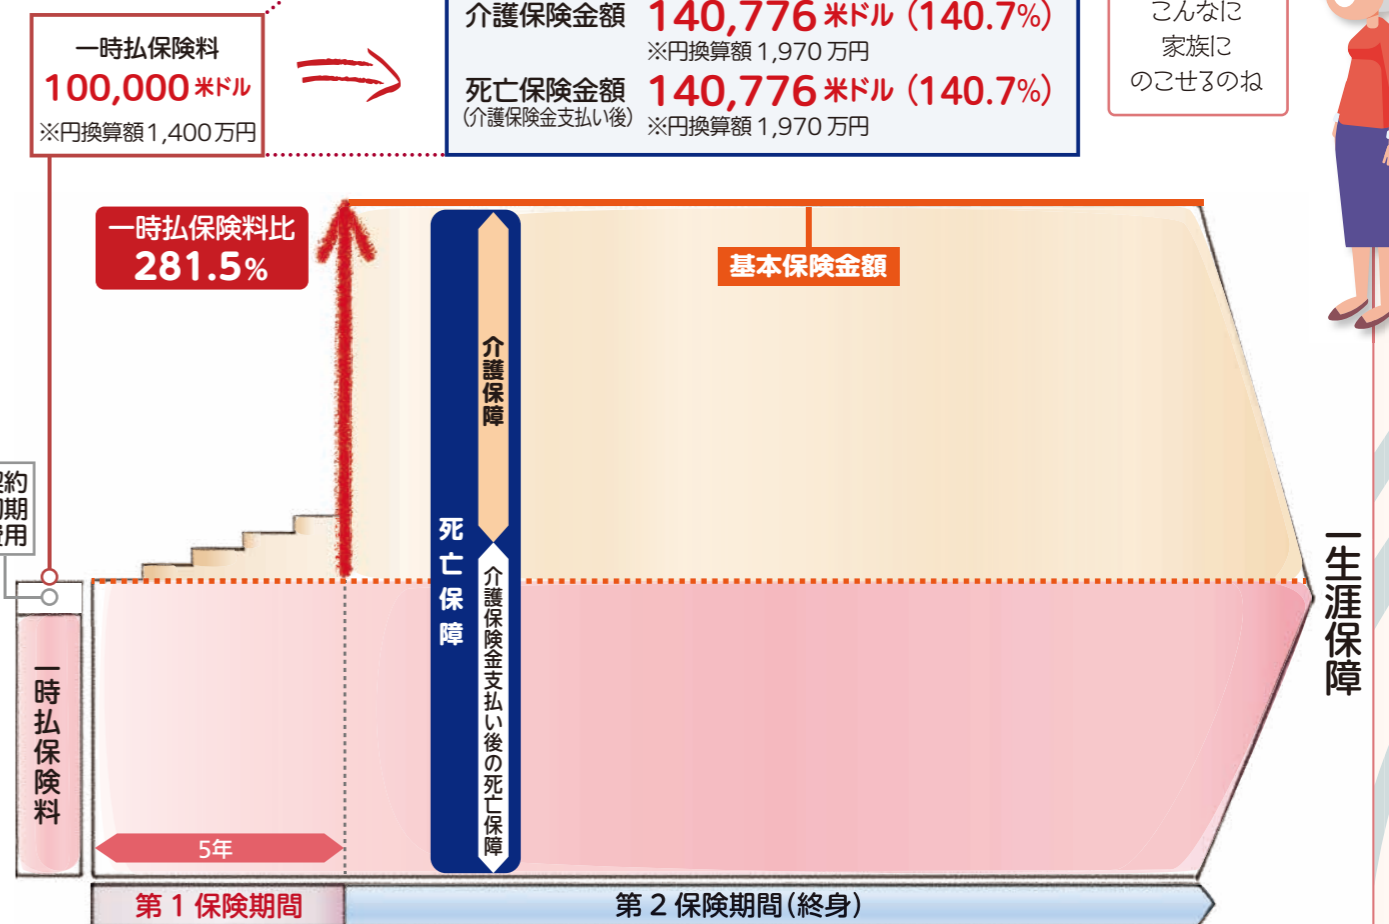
一時払保険料
100,000米ドル
※円換算額1,400万円

介護保険金額 140,776米ドル（140.7%）
※円換算額1,970万円
死亡保険金額（介護保険金支払い後） 140,776米ドル（140.7%）
※円換算額1,970万円

こんなに
家族に
のこせるのね

一時払保険料比
281.5%

基本保険金額

介護保障

死亡保障

介護保険金支払い後の死亡保障

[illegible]約
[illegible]期
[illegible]用

一時払保険料

5年

一生涯保障

第1保険期間

第2保険期間（終身）